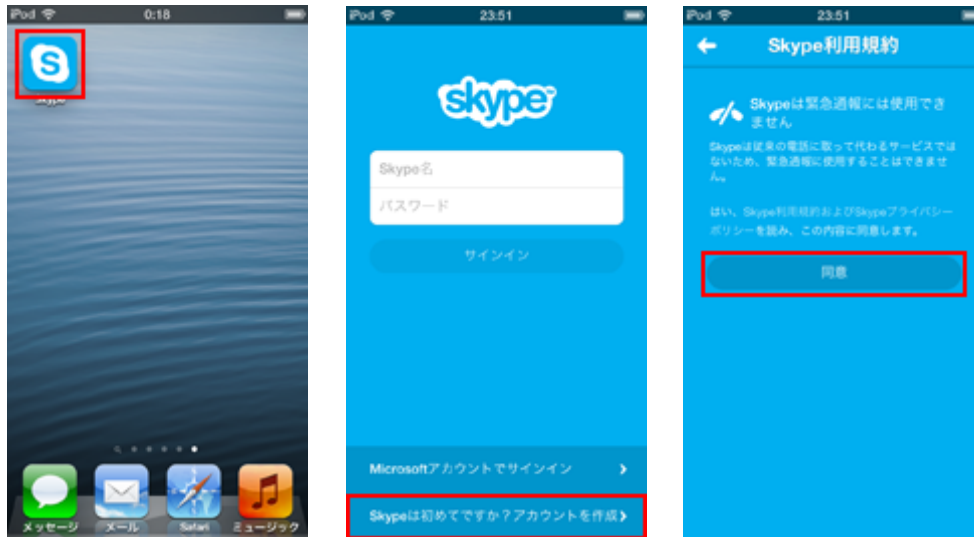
iPod 0:18

Skype

メッセージ メール Safari ミュージック

iPod 23:51

skype

Skype名

パスワード

サインイン

Microsoftアカウントでサインイン

Skypeは初めてですか？アカウントを作成

iPod 23:51

Skype利用規約

Skypeは緊急通報には使用できません

Skypeは従来の電話に取って代わるサービスではないため、緊急通報に使用することはできません。

はい、Skype利用規約およびSkypeプライバシーポリシーを読み、この内容に同意します。

同意